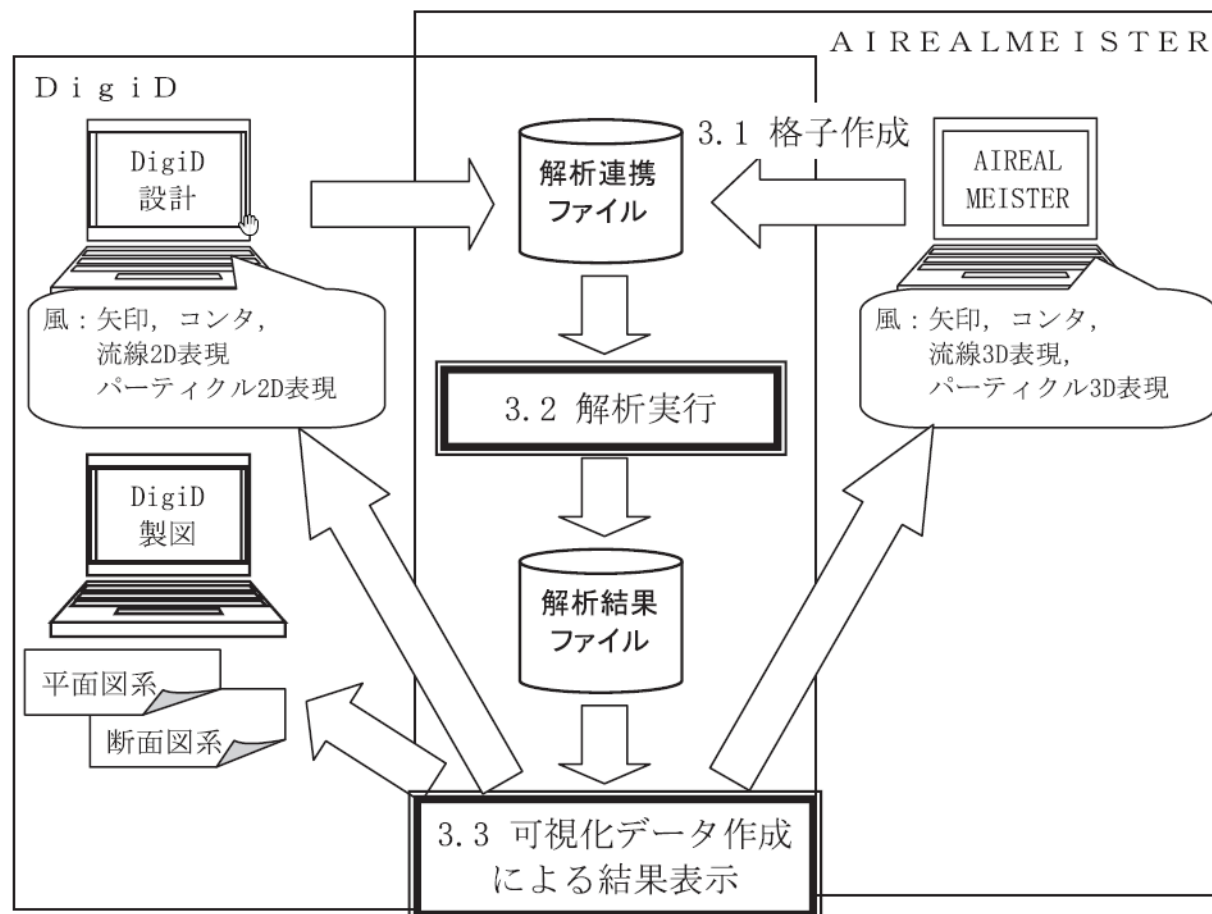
AIREALMEISTER

DigiD

DigiD
設計

解析連携
ファイル

3.1 格子作成

AIREAL
MEISTER

風：矢印，コンタ，
流線2D表現
パーティクル2D表現

風：矢印，コンタ，
流線3D表現，
パーティクル3D表現

3.2 解析実行

DigiD
製図

解析結果
ファイル

平面図系

断面図系

3.3 可視化データ作成
による結果表示